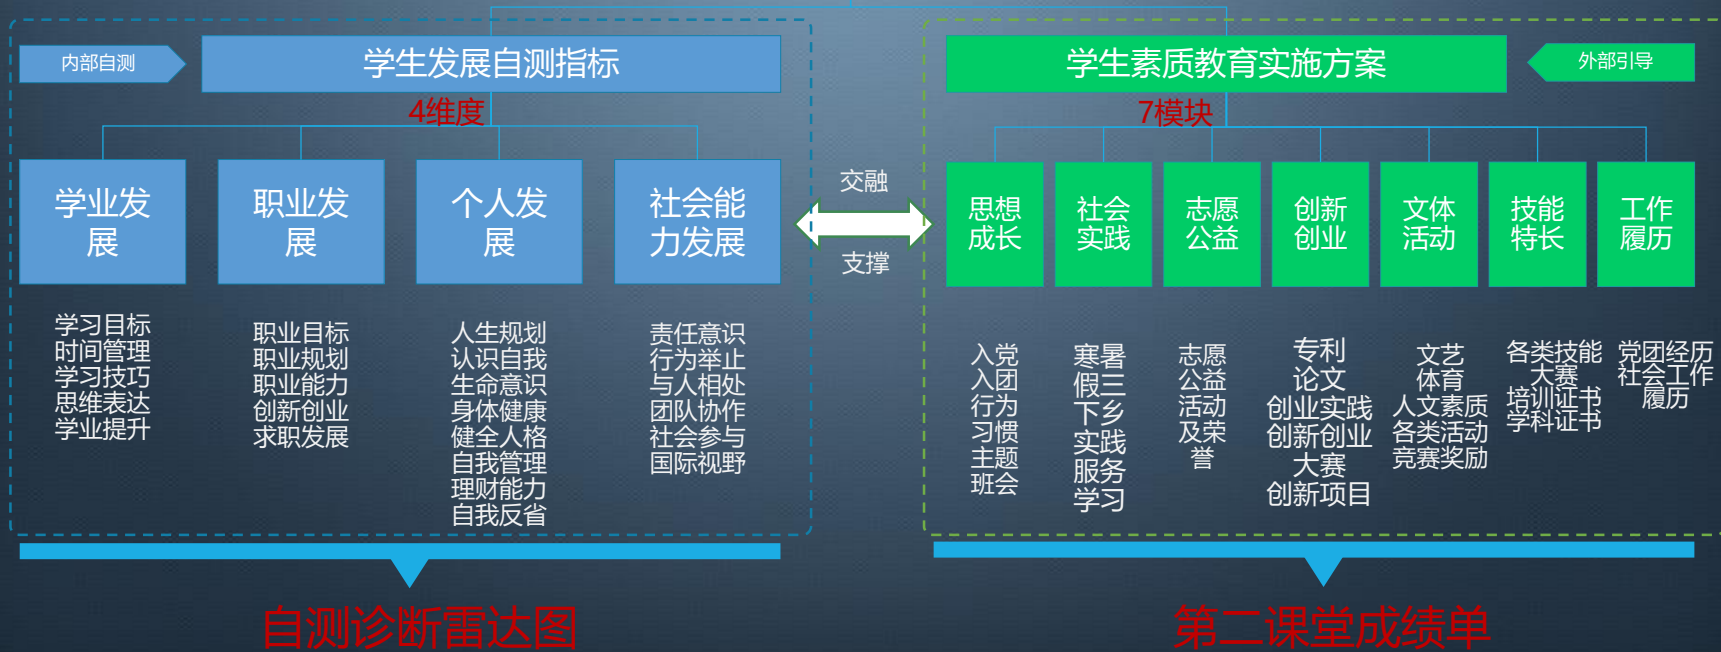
内部自测

学生发展自测指标

4维度

学业发展

职业发展

个人发展

社会能力发展

学习目标
时间管理
学习技巧
思维表达
学业提升

职业目标
职业规划
职业能力
创新创业
求职发展

人生规划
认识自我
生命意识
身体健康
健全人格
自我管理
理财能力
自我反省

责任意识
行为举止
与人相处
团队协作
社会参与
国际视野

交融

支撑

学生素质教育实施方案

外部引导

7模块

思想成长

社会实践

志愿公益

创新创业

文体活动

技能特长

工作履历

入党
入团
行为
习惯
主题
班会

寒暑
假三
下乡
实践
服务
学习

志愿
公益
活动
及荣
誉

专利
论文
创业实践
创新创业
大赛
创新项目

文艺
体育
人文素质
各类活动
竞赛奖励

各类技能
大赛
培训证书
学科证书

党团经历
社会工作
履历

自测诊断雷达图

第二课堂成绩单